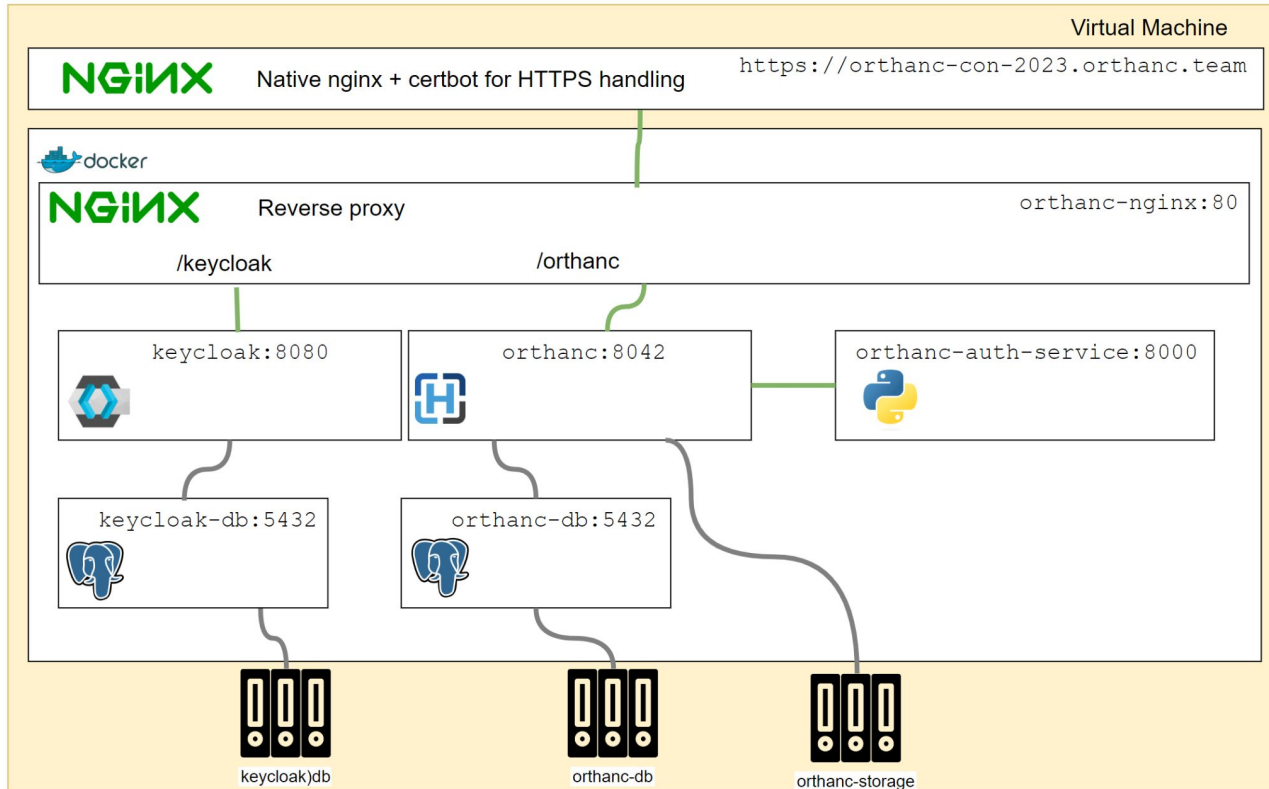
Virtual Machine

NGINX Native nginx + certbot for HTTPS handling https://orthanc-con-2023.orthanc.team

docker

NGINX Reverse proxy orthanc-nginx:80

/keycloak /orthanc

keycloak:8080

orthanc:8042

orthanc-auth-service:8000

keycloak-db:5432

orthanc-db:5432

keycloak)db

orthanc-db

orthanc-storage